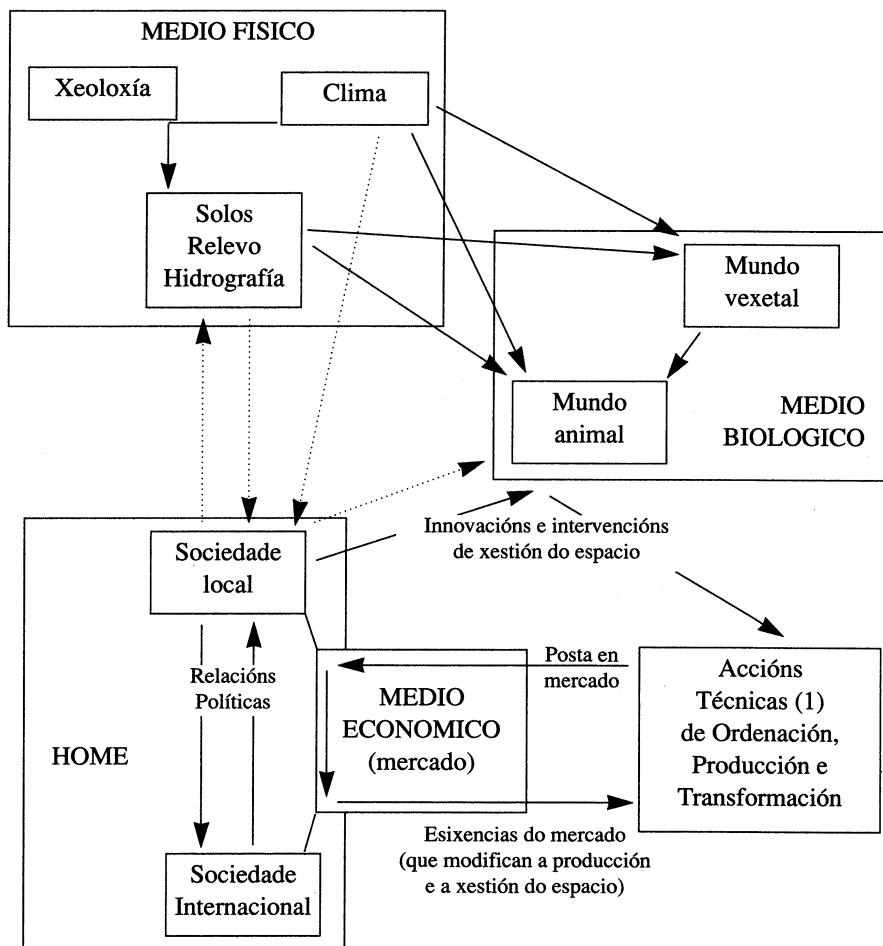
MEDIO FISICO

Xeoloxía

Clima

Solos
Relevo
Hidrografía

Mundo vexetal

Mundo animal

MEDIO BIOLOGICO

Sociedade local

Innovacións e intervencións de xestión do espacio

Relacións Políticas

HOME

MEDIO ECONOMICO (mercado)

Posta en mercado

Accións Técnicas (1) de Ordenación, Producción e Transformación

Esixencias do mercado (que modifican a producción e a xestión do espacio)

Sociedade Internacional